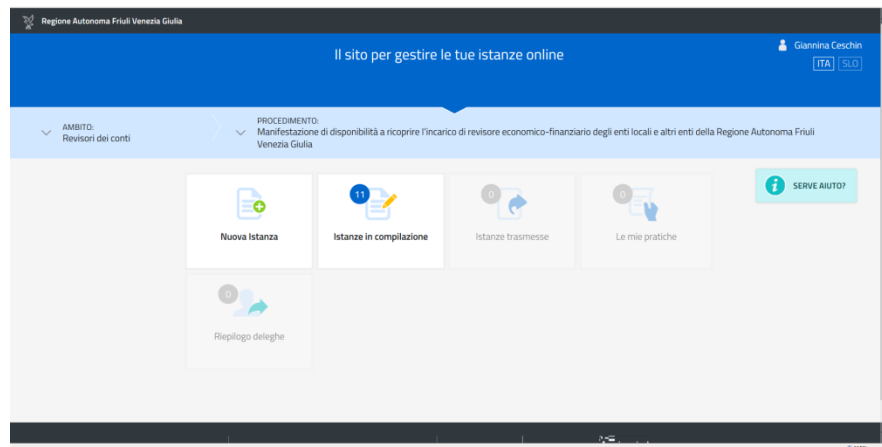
Regione Autonoma Friuli Venezia Giulia

Il sito per gestire le tue istanze online

Giannina Ceschin

ITA SLO

AMBITO:
Revisori dei conti

PROCEDIMENTO:
Manifestazione di disponibilità a ricoprire l'incarico di revisore economico-finanziario degli enti locali e altri enti della Regione Autonoma Friuli Venezia Giulia

SERVE AIUTO?

Nuova Istanza

11

Istanze in compilazione

0

Istanze trasmesse

0

Le mie pratiche

0

Riepilogo deleghe